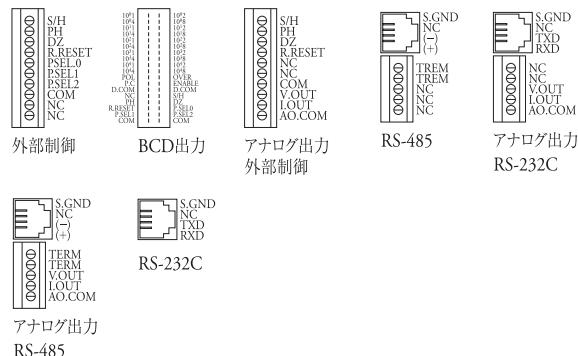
S/H
PH
DZ
R.RESET
P.SEL0
P.SEL1
P.SEL2
COM
NC
NC

外部制御

$10^0 1$
$10^0 4$
$10^1 1$
$10^1 4$
$10^2 1$
$10^2 4$
$10^3 1$
$10^3 4$
$10^4 1$
$10^4 4$
POL
P.C
D.COM
NC
PH
R.RESET
P.SEL1
COM

$10^0 2$
$10^0 8$
$10^1 2$
$10^1 8$
$10^2 2$
$10^2 8$
$10^3 2$
$10^3 8$
$10^4 2$
$10^4 8$
OVER
ENABLE
D.COM
S/H
DZ
P.SEL0
P.SEL2
COM

BCD出力

S/H
PH
DZ
R.RESET
NC
NC
COM
V.OUT
I.OUT
AO.COM

アナログ出力
外部制御

S.GND
NC
(−)
(+)
TREM
TREM
NC
NC
NC

RS-485

S.GND
NC
TXD
RXD
NC
NC
V.OUT
I.OUT
AO.COM

アナログ出力
RS-232C

S.GND
NC
(−)
(+)
TERM
TERM
V.OUT
I.OUT
AO.COM

アナログ出力
RS-485

S.GND
NC
TXD
RXD

RS-232C